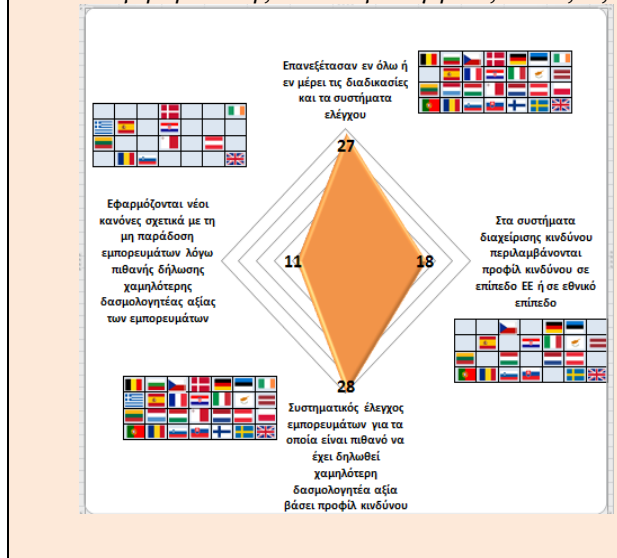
Επανεξέτασαν εν όλω ή εν μέρει τις διαδικασίες και τα συστήματα ελέγχου

27

Στα συστήματα διαχείρισης κινδύνου περιλαμβάνονται προφίλ κινδύνου σε επίπεδο ΕΕ ή σε εθνικό επίπεδο

18

Εφαρμόζονται νέοι κανόνες σχετικά με τη μη παράδοση εμπορευμάτων λόγω πιθανής δήλωσης χαμηλότερης δασμολογητέας αξίας των εμπορευμάτων

11

28

Συστηματικός έλεγχος εμπορευμάτων για τα οποία είναι πιθανό να έχει δηλωθεί χαμηλότερη δασμολογητέα αξία βάσει προφίλ κινδύνου